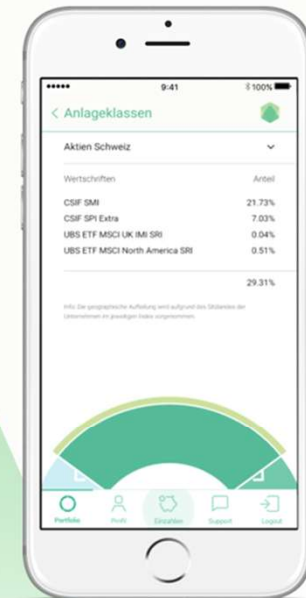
●●●●● 9:41 100%

< Anlageklassen

Aktien Schweiz

Wertschriften Anteil

| | |
|---|---|
| CSIF SMI | 21.73% |
| CSIF SPI Extra | 7.03% |
| UBS ETF MSCI UK IMI SRI | 0.04% |
| UBS ETF MSCI North America SRI | 0.51% |
| | 29.31% |

Info: Die geographische Aufteilung wird aufgrund des Sitzlandes der Unternehmen im jeweiligen Index vorgenommen.

Portfolio Profil Einzahlen Support Logout